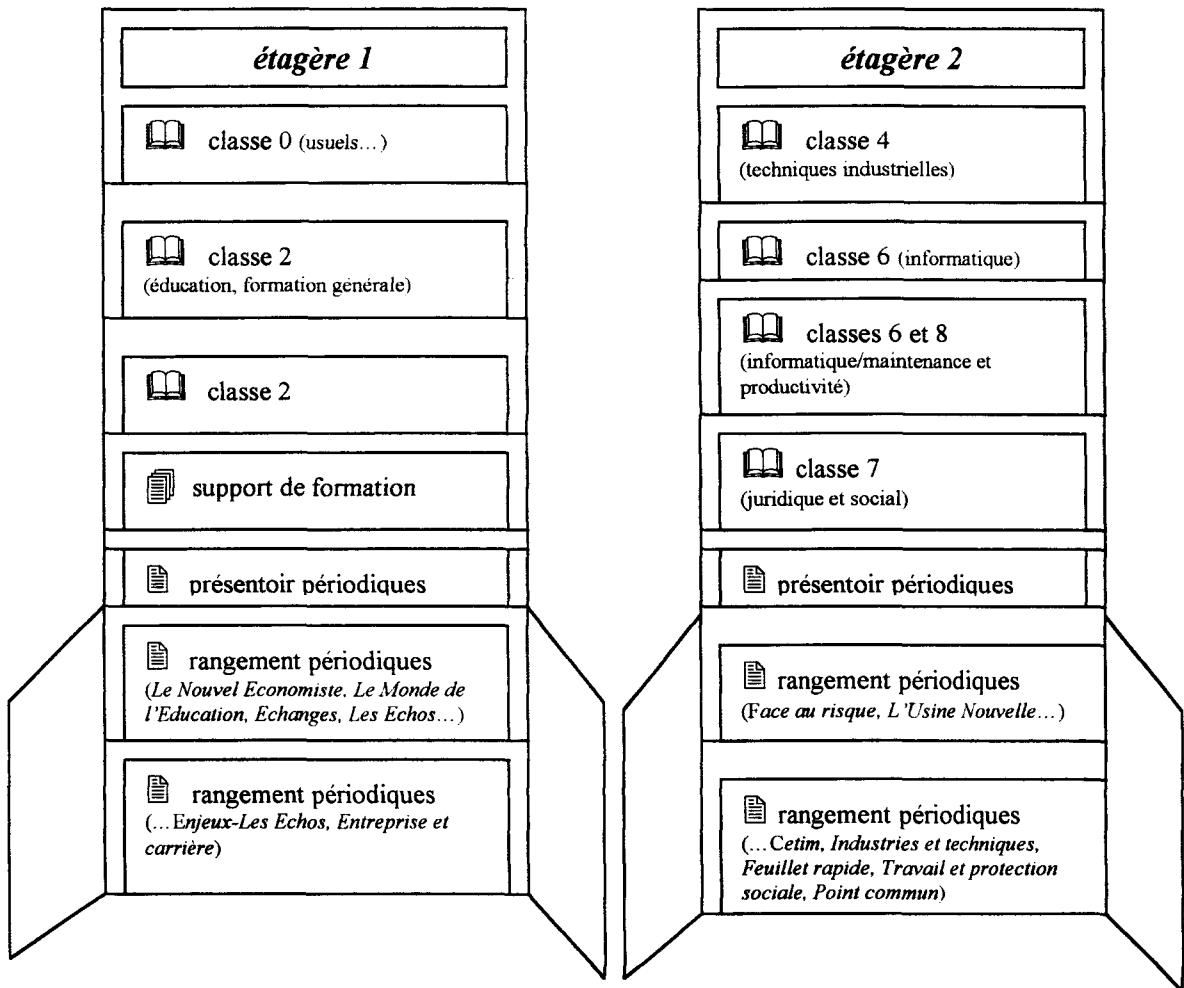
étagère 1

classe 0 (usuels…)

classe 2
(éducation, formation générale)

classe 2

support de formation

présentoir périodiques

rangement périodiques
(Le Nouvel Economiste, Le Monde de l'Education, Echanges, Les Echos…)

rangement périodiques
(…Enjeux-Les Echos, Entreprise et carrière)

étagère 2

classe 4
(techniques industrielles)

classe 6 (informatique)

classes 6 et 8
(informatique/maintenance et productivité)

classe 7
(juridique et social)

présentoir périodiques

rangement périodiques
(Face au risque, L'Usine Nouvelle…)

rangement périodiques
(…Cetim, Industries et techniques, Feuillet rapide, Travail et protection sociale, Point commun)